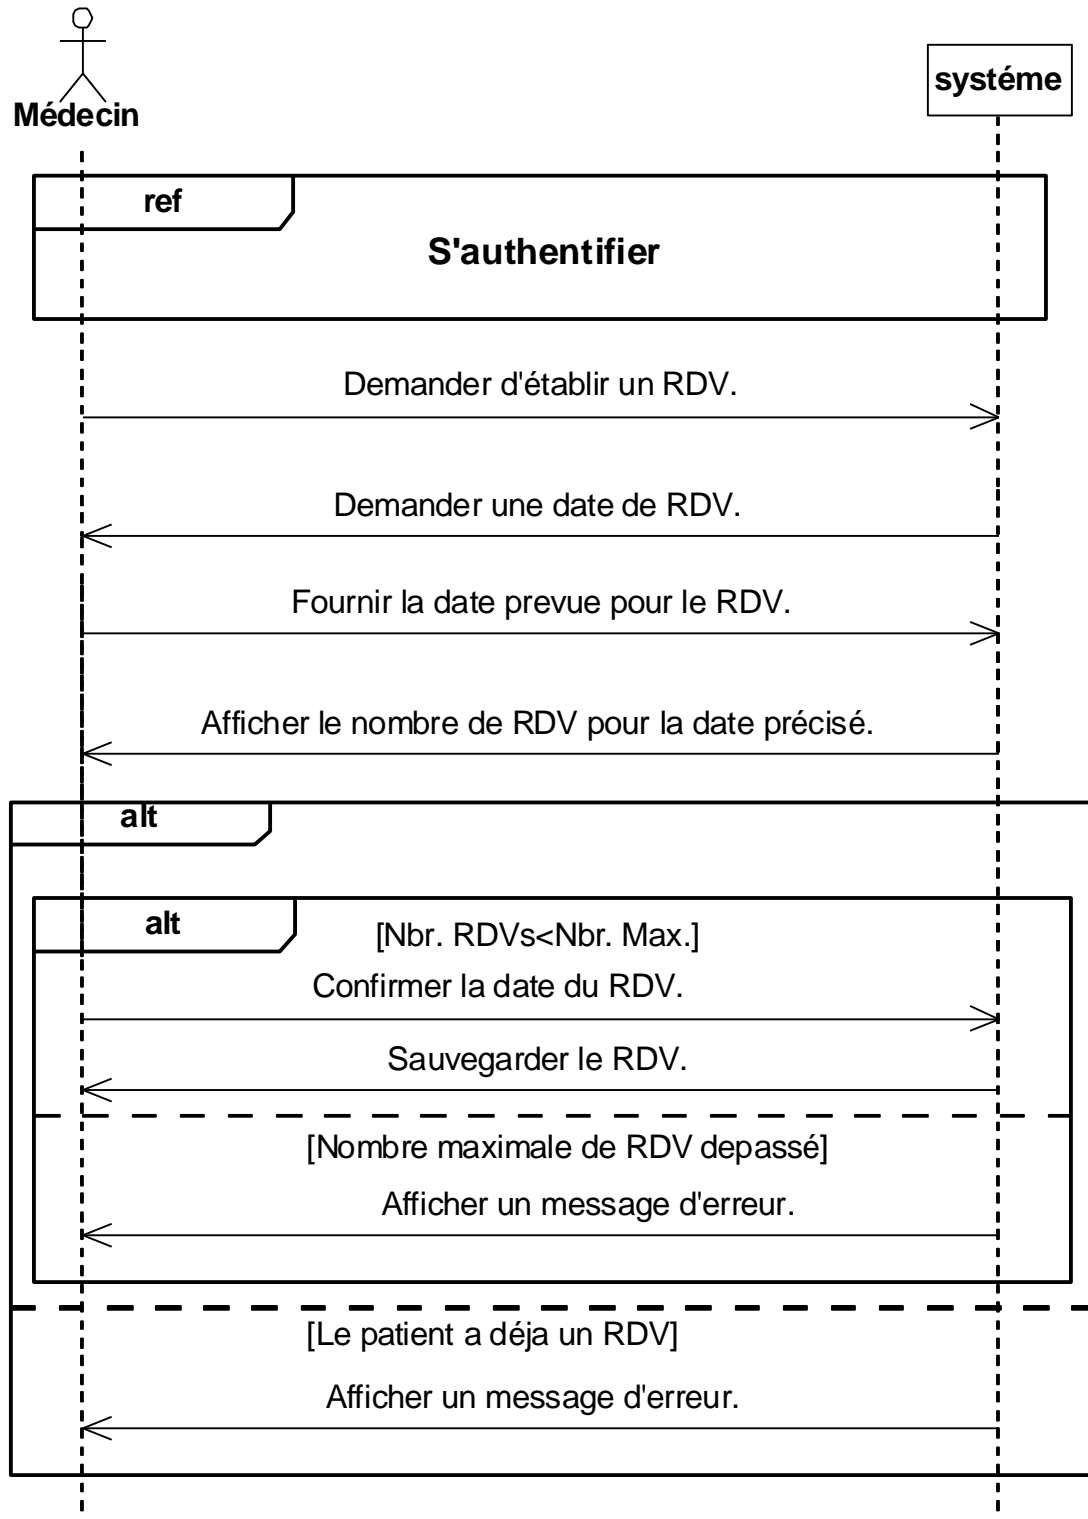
Médecin

systéme

ref

S'authentifier

Demander d'établir un RDV.

Demander une date de RDV.

Fournir la date prevue pour le RDV.

Afficher le nombre de RDV pour la date précisé.

alt

alt

[Nbr. RDVs<Nbr. Max.]

Confirmer la date du RDV.

Sauvegarder le RDV.

[Nombre maximale de RDV depassé]

Afficher un message d'erreur.

[Le patient a déja un RDV]

Afficher un message d'erreur.